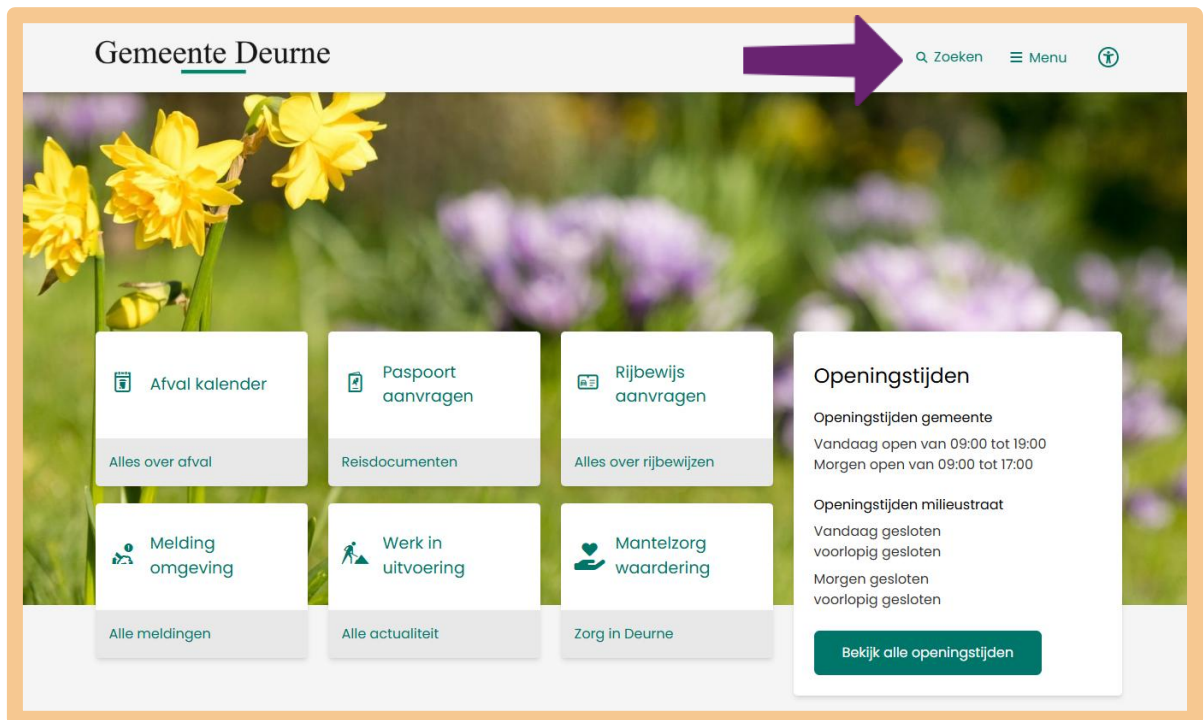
Gemeente Deurne

Zoeken

Menu

Afval kalender

Alles over afval

Paspoort aanvragen

Reisdocumenten

Rijbewijs aanvragen

Alles over rijbewijzen

Melding omgeving

Alle meldingen

Werk in uitvoering

Alle actualiteit

Mantelzorg waardering

Zorg in Deurne

Openingstijden

Openingstijden gemeente

Vandaag open van 09:00 tot 19:00
Morgen open van 09:00 tot 17:00

Openingstijden milieustraat

Vandaag gesloten
voorlopig gesloten

Morgen gesloten
voorlopig gesloten

Bekijk alle openingstijden